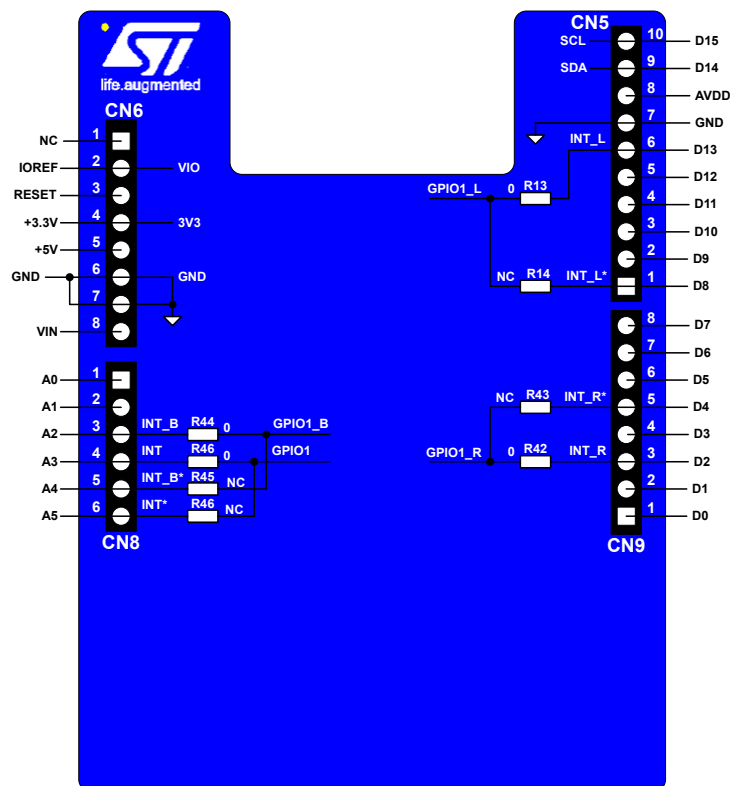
life.augmented

CN6
NC 1
IOREF 2 VIO
RESET 3
+3.3V 4 3V3
+5V 5
GND 6 GND
7
VIN 8

CN8
A0 1
A1 2
A2 3 INT_B R44 0 GPIO1_B
A3 4 INT R46 0 GPIO1
A4 5 INT_B* R45 NC
A5 6 INT* R46 NC

CN5
SCL 10 D15
SDA 9 D14
8 AVDD
7 GND
INT_L 6 D13
5 D12
GPIO1_L 0 R13 4 D11
3 D10
2 D9
NC R14 INT_L* 1 D8

8 D7
7 D6
6 D5
NC R43 INT_R* 5 D4
4 D3
GPIO1_R 0 R42 INT_R 3 D2
2 D1
1 D0
CN9